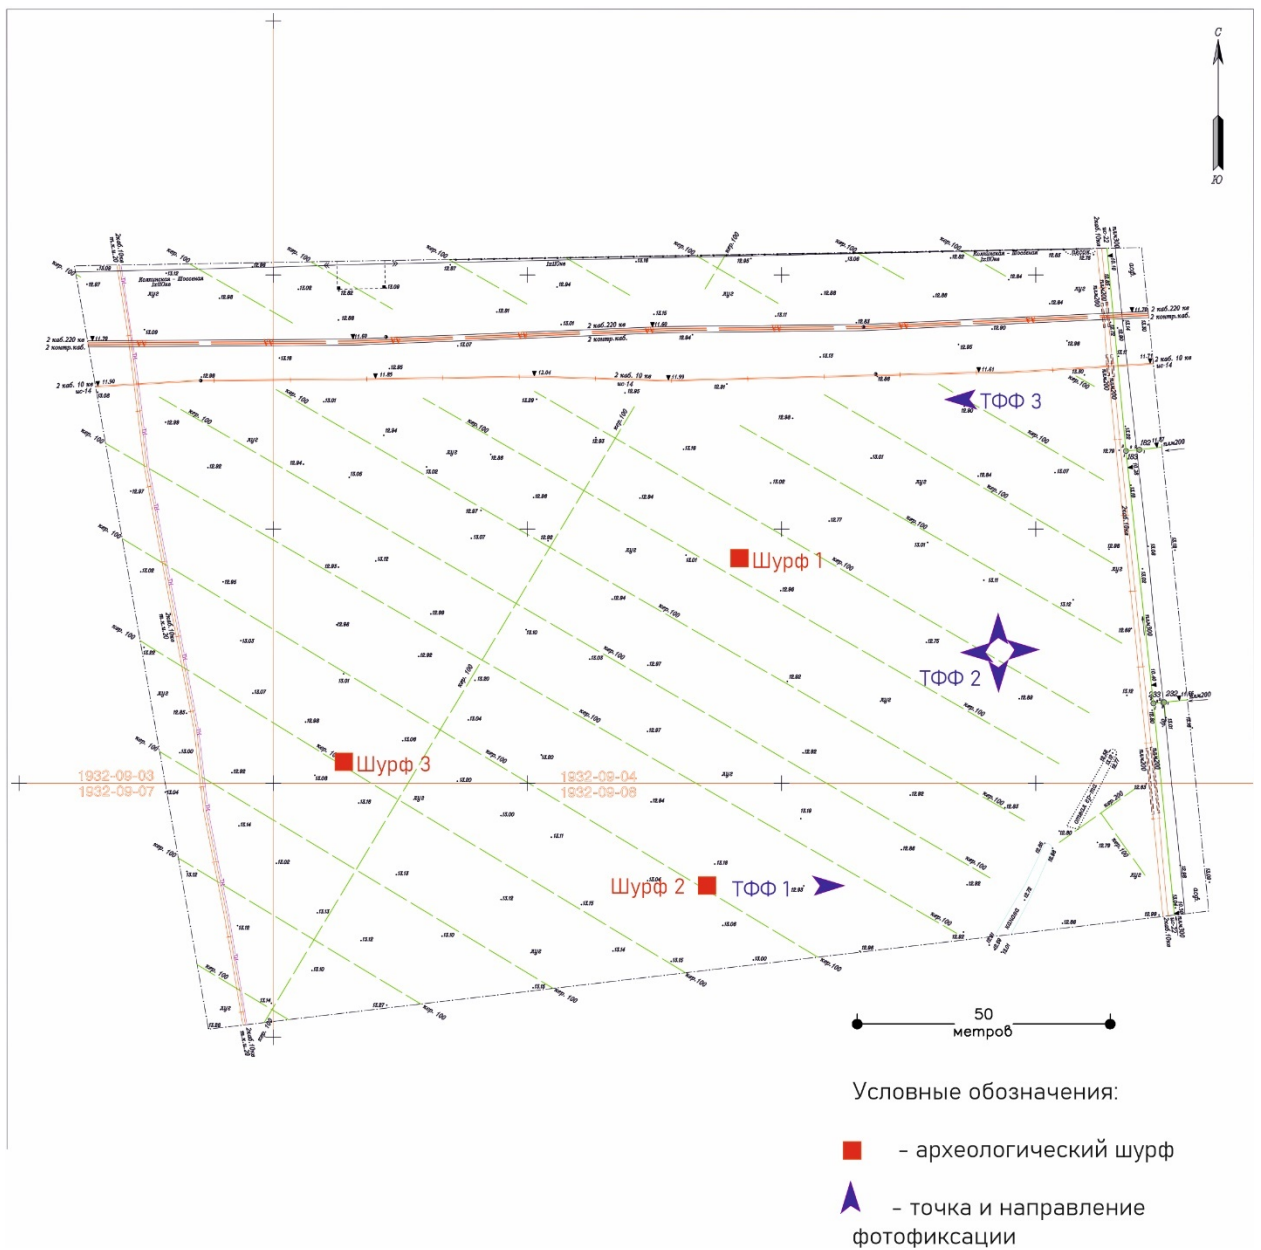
С
Ю

ТФФ 3
Шурф 1
ТФФ 2
Шурф 3
1932-09-03
1932-09-07
1932-09-04
1932-09-08
Шурф 2
ТФФ 1

2 каб. 220 кв
2 контр.каб.
2 каб. 10 кв
ис-14
кор. 100
хуз

50
метров

Условные обозначения:
– археологический шурф
– точка и направление фотофиксации